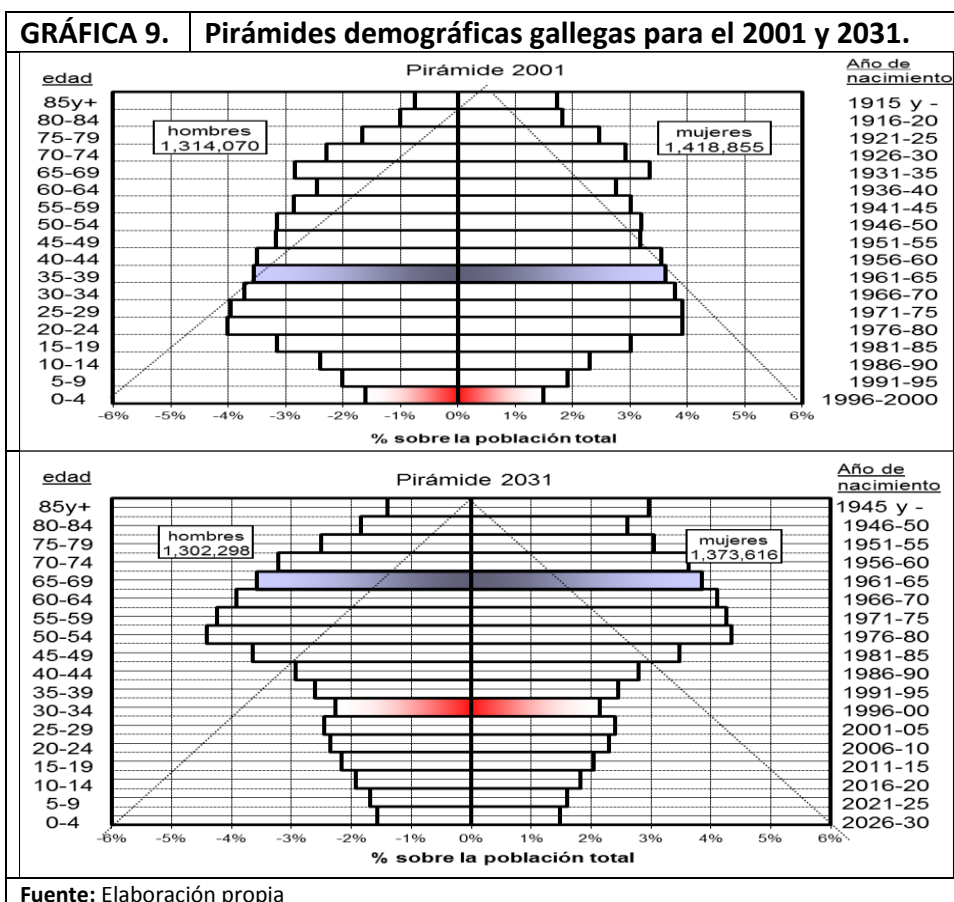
GRÁFICA 9. | Pirámides demográficas gallegas para el 2001 y 2031.

Pirámide 2001

edad

Año de nacimiento

hombres 1,314,070

mujeres 1,418,855

| edad | Año de nacimiento |
|---|---|
| 85y+ | 1915 y - |
| 80-84 | 1916-20 |
| 75-79 | 1921-25 |
| 70-74 | 1926-30 |
| 65-69 | 1931-35 |
| 60-64 | 1936-40 |
| 55-59 | 1941-45 |
| 50-54 | 1946-50 |
| 45-49 | 1951-55 |
| 40-44 | 1956-60 |
| 35-39 | 1961-65 |
| 30-34 | 1966-70 |
| 25-29 | 1971-75 |
| 20-24 | 1976-80 |
| 15-19 | 1981-85 |
| 10-14 | 1986-90 |
| 5-9 | 1991-95 |
| 0-4 | 1996-2000 |

-6% -5% -4% -3% -2% -1% 0% 1% 2% 3% 4% 5% 6%

% sobre la población total

Pirámide 2031

edad

Año de nacimiento

hombres 1,302,298

mujeres 1,373,616

| edad | Año de nacimiento |
|---|---|
| 85y+ | 1945 y - |
| 80-84 | 1946-50 |
| 75-79 | 1951-55 |
| 70-74 | 1956-60 |
| 65-69 | 1961-65 |
| 60-64 | 1966-70 |
| 55-59 | 1971-75 |
| 50-54 | 1976-80 |
| 45-49 | 1981-85 |
| 40-44 | 1986-90 |
| 35-39 | 1991-95 |
| 30-34 | 1996-00 |
| 25-29 | 2001-05 |
| 20-24 | 2006-10 |
| 15-19 | 2011-15 |
| 10-14 | 2016-20 |
| 5-9 | 2021-25 |
| 0-4 | 2026-30 |

-6% -5% -4% -3% -2% -1% 0% 1% 2% 3% 4% 5% 6%

% sobre la población total

Fuente: Elaboración propia